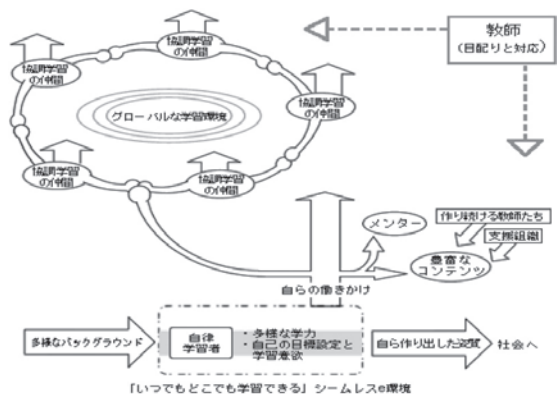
教師
(目配りと対応)

協調学習の仲間

協調学習の仲間

協調学習の仲間

協調学習の仲間

協調学習の仲間

グローバルな学習環境

メンター

作り続ける教師たち

支援組織

豊富なコンテンツ

自らの働きかけ

多様なバックグラウンド

自律学習者

・多様な学力
・自己の目標設定と学習意欲

自ら作り出した成果

社会へ

「いつでもどこでも学習できる」シームレスe環境